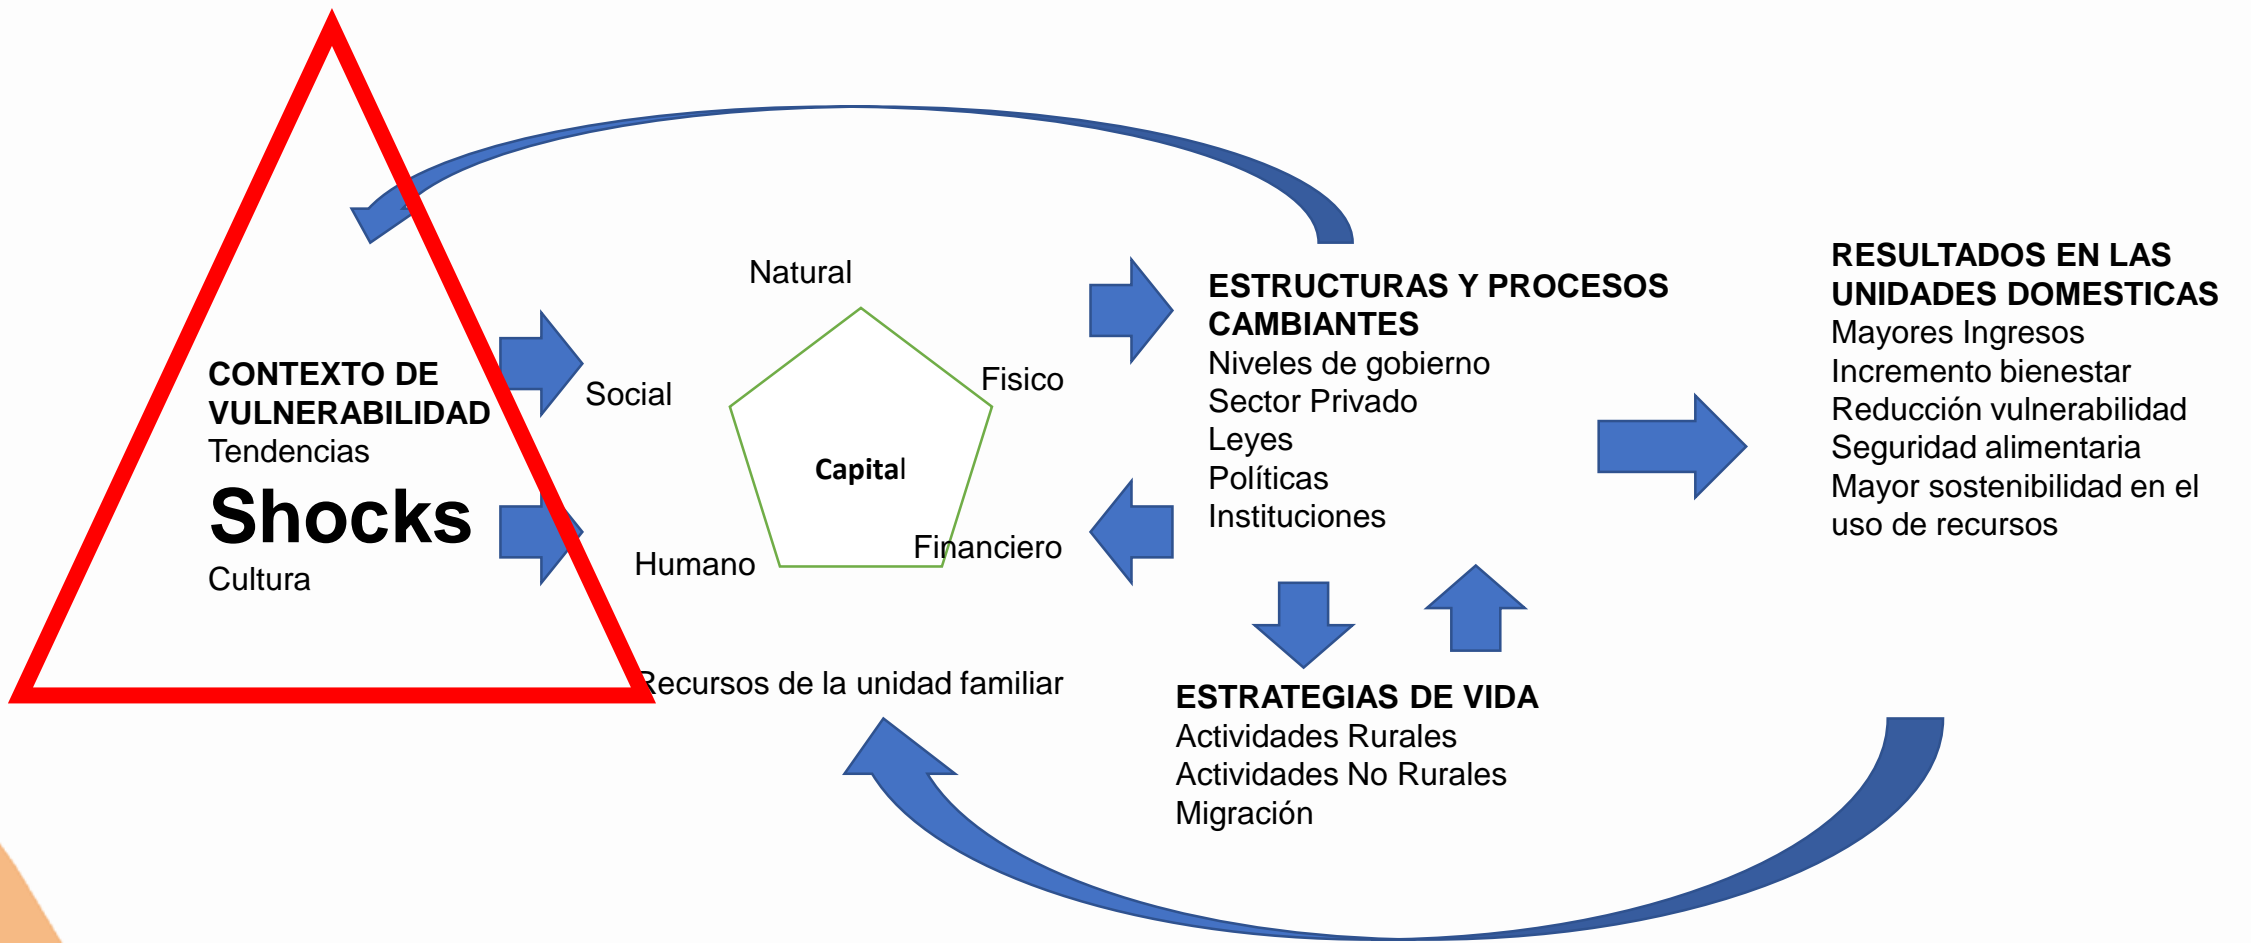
CONTEXTO DE VULNERABILIDAD
Tendencias
Shocks
Cultura

Natural

Social

Fisico

Capital

Humano

Financiero

Recursos de la unidad familiar

ESTRUCTURAS Y PROCESOS CAMBIANTES
Niveles de gobierno
Sector Privado
Leyes
Políticas
Instituciones

ESTRATEGIAS DE VIDA
Actividades Rurales
Actividades No Rurales
Migración

RESULTADOS EN LAS UNIDADES DOMESTICAS
Mayores Ingresos
Incremento bienestar
Reducción vulnerabilidad
Seguridad alimentaria
Mayor sostenibilidad en el uso de recursos